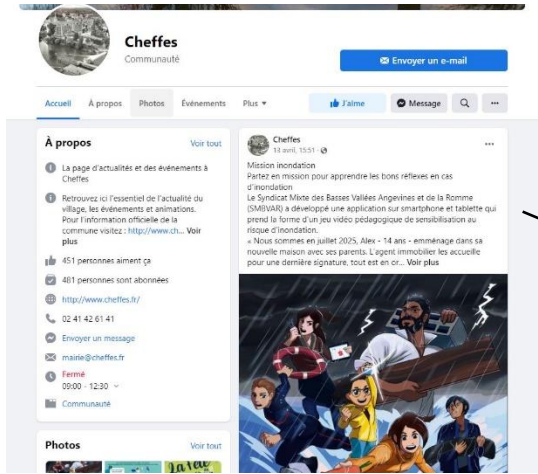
Cheffes
Communauté

Envoyer un e-mail

Accueil À propos Photos Événements Plus

J'aime Message

À propos Voir tout

La page d'actualités et des événements à Cheffes

Retrouvez ici l'essentiel de l'actualité du village, les événements et animations. Pour l'information officielle de la commune visitez : http://www.ch... Voir plus

451 personnes aiment ça

481 personnes sont abonnées

http://www.cheffes.fr/

02 41 42 61 41

Envoyer un message

mairie@cheffes.fr

Fermé
09:00 - 12:30

Communauté

Photos Voir tout

Cheffes
14 avril, 15:51

Mission inondation
Partez en mission pour apprendre les bons réflexes en cas d'inondation
Le Syndicat Mixte des Basses Vallées Angevines et de la Romme (SMBVAR) a développé une application sur smartphone et tablette qui prend la forme d'un jeu vidéo pédagogique de sensibilisation au risque d'inondation.
« Nous sommes en juillet 2025, Alex - 14 ans - emménage dans sa nouvelle maison avec ses parents. L'agent immobilier les accueille pour une dernière signature, tout est en or... Voir plus